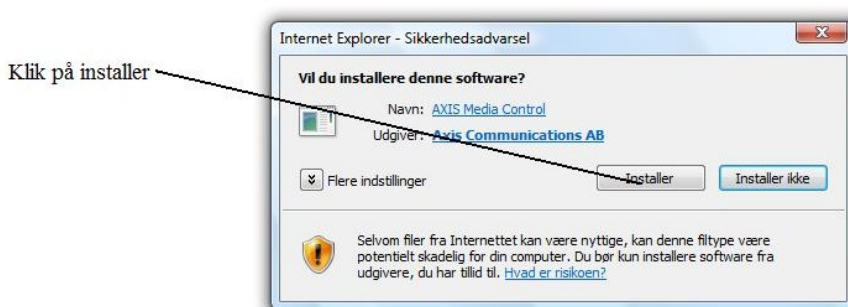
Klik på installer

Internet Explorer - Sikkerhedsadvarsel

Vil du installere denne software?

Navn: AXIS Media Control

Udgiver: Axis Communications AB

Flere indstillinger

Installer

Installer ikke

Selvom filer fra Internettet kan være nyttige, kan denne filtype være potentielt skadelig for din computer. Du bør kun installere software fra udgivere, du har tillid til. Hvad er risikoen?